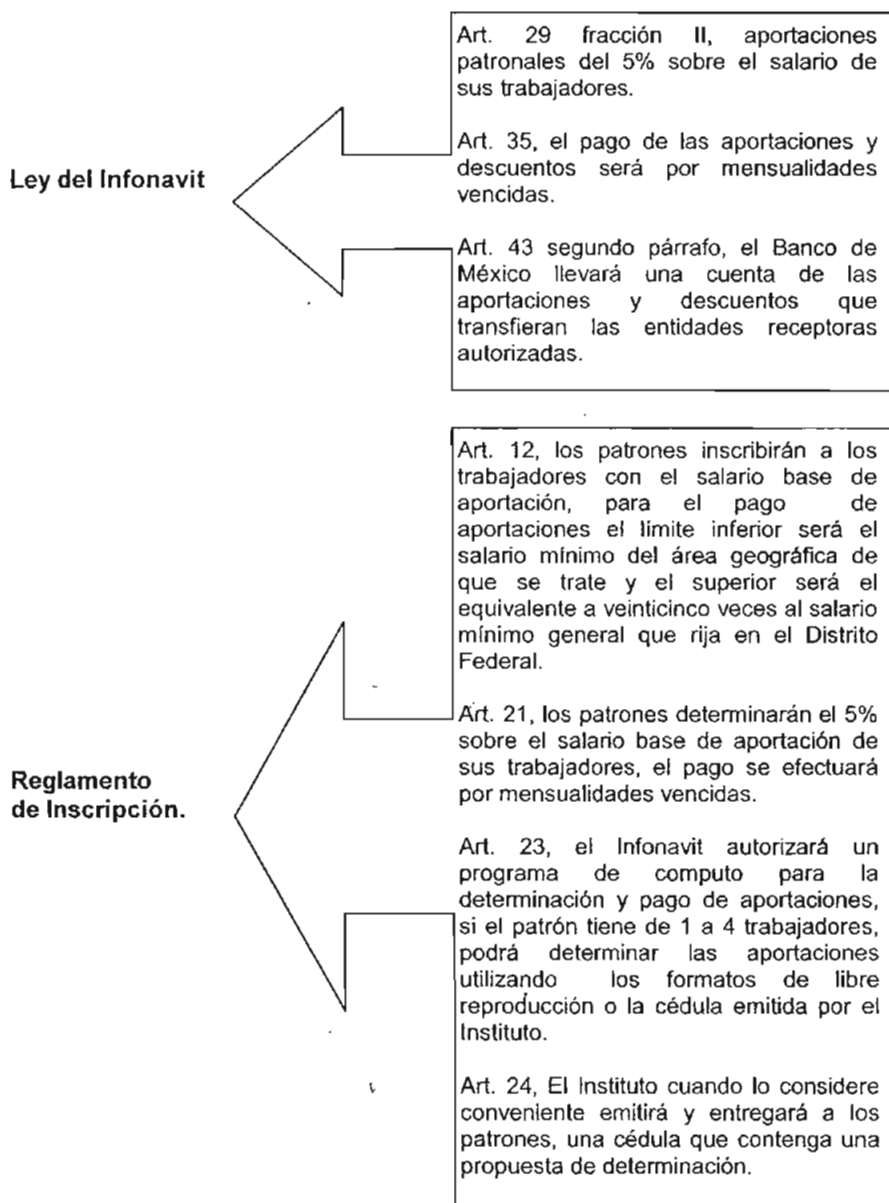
Ley del Infonavit

Art. 29 fracción II, aportaciones patronales del 5% sobre el salario de sus trabajadores.

Art. 35, el pago de las aportaciones y descuentos será por mensualidades vencidas.

Art. 43 segundo párrafo, el Banco de México llevará una cuenta de las aportaciones y descuentos que transfieran las entidades receptoras autorizadas.

Reglamento de Inscripción.

Art. 12, los patrones inscribirán a los trabajadores con el salario base de aportación, para el pago de aportaciones el limite inferior será el salario mínimo del área geográfica de que se trate y el superior será el equivalente a veinticinco veces al salario mínimo general que rija en el Distrito Federal.

Art. 21, los patrones determinarán el 5% sobre el salario base de aportación de sus trabajadores, el pago se efectuará por mensualidades vencidas.

Art. 23, el Infonavit autorizará un programa de computo para la determinación y pago de aportaciones, si el patrón tiene de 1 a 4 trabajadores, podrá determinar las aportaciones utilizando los formatos de libre reproducción o la cédula emitida por el Instituto.

Art. 24, El Instituto cuando lo considere conveniente emitirá y entregará a los patrones, una cédula que contenga una propuesta de determinación.